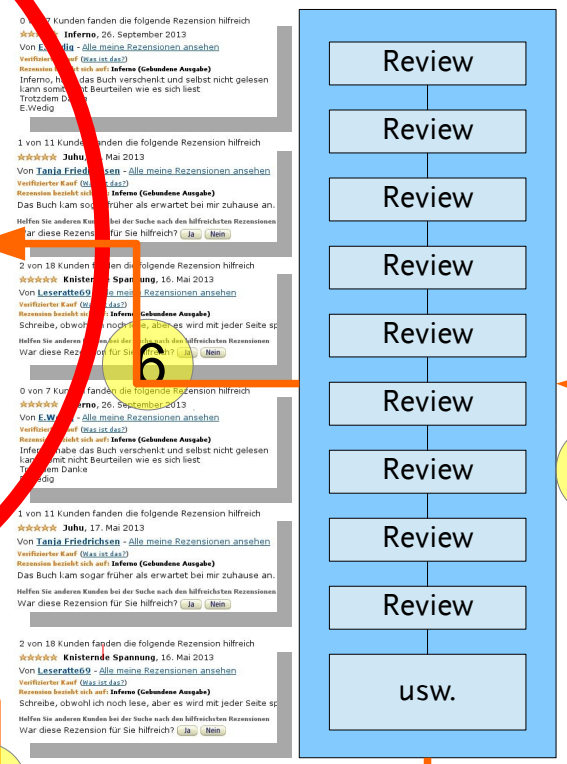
0 v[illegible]7 Kunden fanden die folgende Rezension hilfreich
Inferno, 26. September 2013
Von E.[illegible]edig - Alle meine Rezensionen ansehen
Verifizierter Kauf (Was ist das?)
Rezension bezieht sich auf: Inferno (Gebundene Ausgabe)
Inferno, h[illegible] das Buch verschenkt und selbst nicht gelesen kann somit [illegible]t Beurteilen wie es sich liest
Trotzdem Da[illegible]
E.Wedig

1 von 11 Kunden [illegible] fanden die folgende Rezension hilfreich
Juhu, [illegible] Mai 2013
Von Tanja Friedr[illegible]sen - Alle meine Rezensionen ansehen
Verifizierter Kauf (Wa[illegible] das?)
Rezension bezieht sich auf: Inferno (Gebundene Ausgabe)
Das Buch kam sogar früher als erwartet bei mir zuhause an.
Helfen Sie anderen Kunden bei der Suche nach den hilfreichsten Rezensionen
War diese Rezens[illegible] für Sie hilfreich? Ja Nein

2 von 18 Kunden f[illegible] die folgende Rezension hilfreich
Kniste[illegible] Spannung, 16. Mai 2013
Von Leseratte69 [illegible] meine Rezensionen ansehen
Verifizierter Kauf (Was ist das?)
Rezension bezieht sich auf: Inferno (Gebundene Ausgabe)
Schreibe, obwoh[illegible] noch lese, aber es wird mit jeder Seite sp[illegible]
Helfen Sie anderen Kunden bei der Suche nach den hilfreichsten Rezensionen
War diese Rezension für Sie hilfreich? Ja Nein

6

0 von 7 Kun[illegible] fanden die folgende Rezension hilfreich
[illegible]erno, 26. September 2013
Von E.W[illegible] - Alle meine Rezensionen ansehen
Verifizierter Kauf (Was ist das?)
Rezension bezieht sich auf: Inferno (Gebundene Ausgabe)
Infer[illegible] habe das Buch verschenkt und selbst nicht gelesen kan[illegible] mit nicht Beurteilen wie es sich liest
Tr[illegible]zdem Danke
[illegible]edig

1 von 11 Kunden fanden die folgende Rezension hilfreich
Juhu, 17. Mai 2013
Von Tanja Friedrichsen - Alle meine Rezensionen ansehen
Verifizierter Kauf (Was ist das?)
Rezension bezieht sich auf: Inferno (Gebundene Ausgabe)
Das Buch kam sogar früher als erwartet bei mir zuhause an.
Helfen Sie anderen Kunden bei der Suche nach den hilfreichsten Rezensionen
War diese Rezension für Sie hilfreich? Ja Nein

2 von 18 Kunden fanden die folgende Rezension hilfreich
Knisternde Spannung, 16. Mai 2013
Von Leseratte69 - Alle meine Rezensionen ansehen
Verifizierter Kauf (Was ist das?)
Rezension bezieht sich auf: Inferno (Gebundene Ausgabe)
Schreibe, obwohl ich noch lese, aber es wird mit jeder Seite sp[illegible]
Helfen Sie anderen Kunden bei der Suche nach den hilfreichsten Rezensionen
War diese Rezension für Sie hilfreich? Ja Nein

Review
Review
Review
Review
Review
Review
Review
Review
Review
usw.